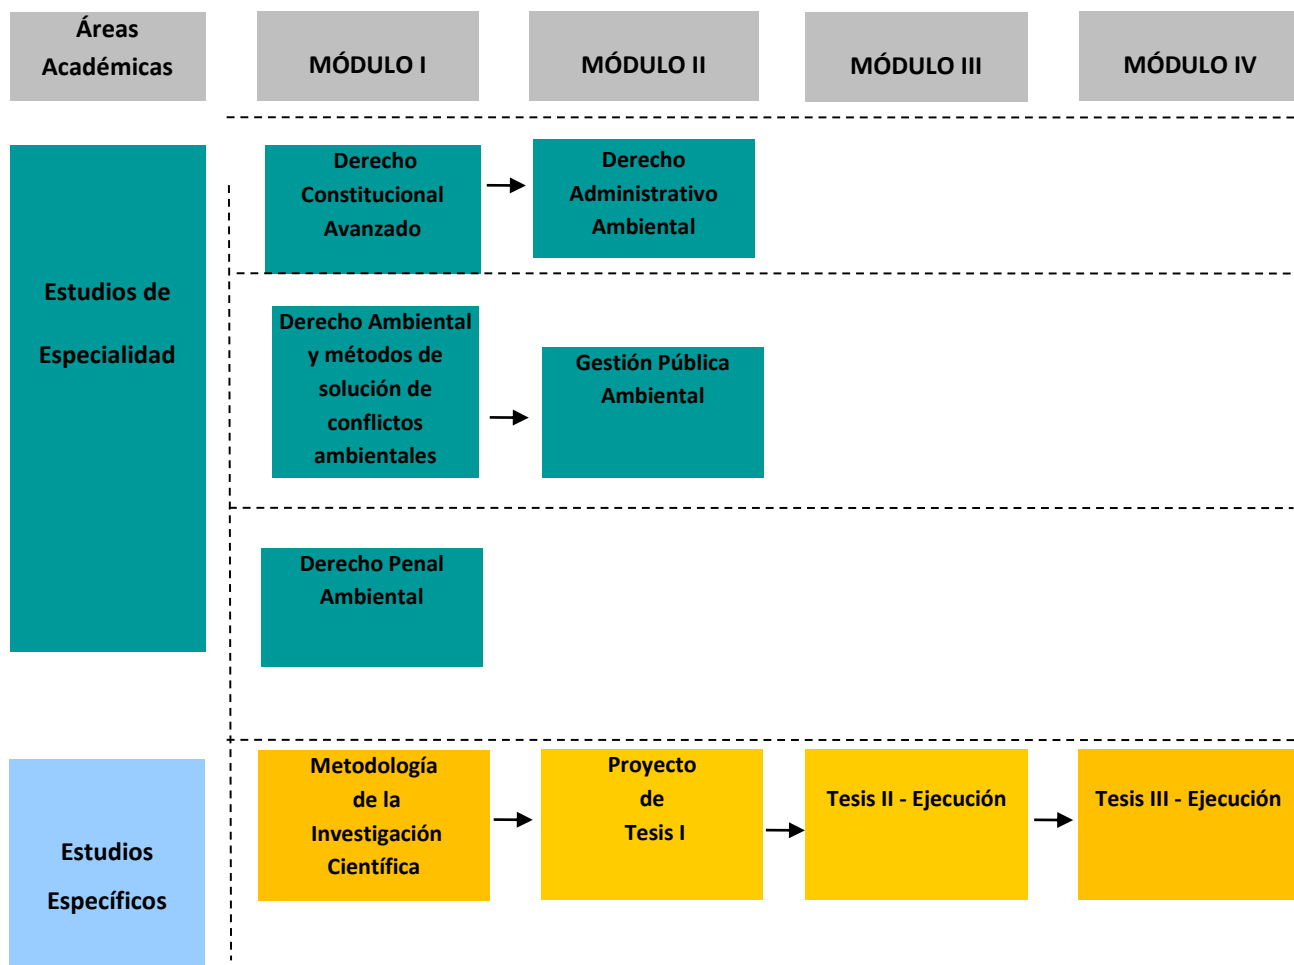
Áreas Académicas

MÓDULO I

MÓDULO II

MÓDULO III

MÓDULO IV

Estudios de Especialidad

Derecho Constitucional Avanzado

Derecho Administrativo Ambiental

Derecho Ambiental y métodos de solución de conflictos ambientales

Gestión Pública Ambiental

Derecho Penal Ambiental

Estudios Específicos

Metodología de la Investigación Científica

Proyecto de Tesis I

Tesis II - Ejecución

Tesis III - Ejecución